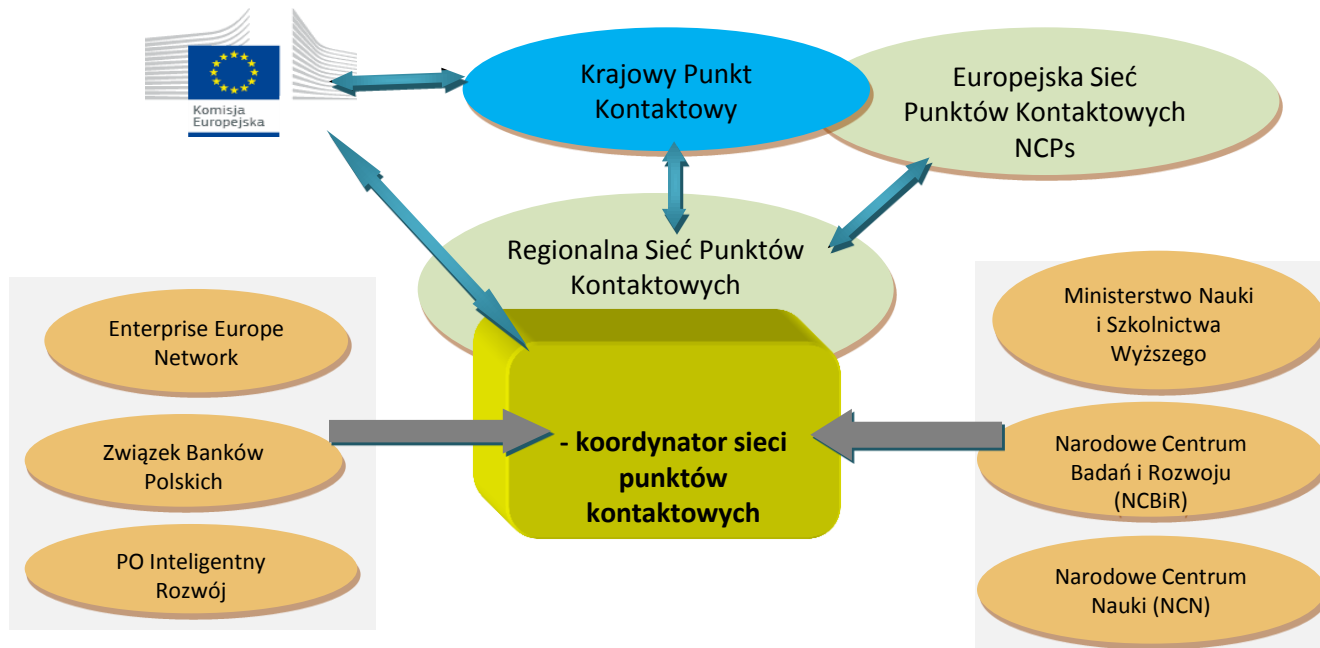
Komisja Europejska

Krajowy Punkt Kontaktowy

Europejska Sieć Punktów Kontaktowych NCPs

Regionalna Sieć Punktów Kontaktowych

Enterprise Europe Network

Związek Banków Polskich

PO Inteligentny Rozwój

- koordynator sieci punktów kontaktowych

Ministerstwo Nauki i Szkolnictwa Wyższego

Narodowe Centrum Badań i Rozwoju (NCBiR)

Narodowe Centrum Nauki (NCN)